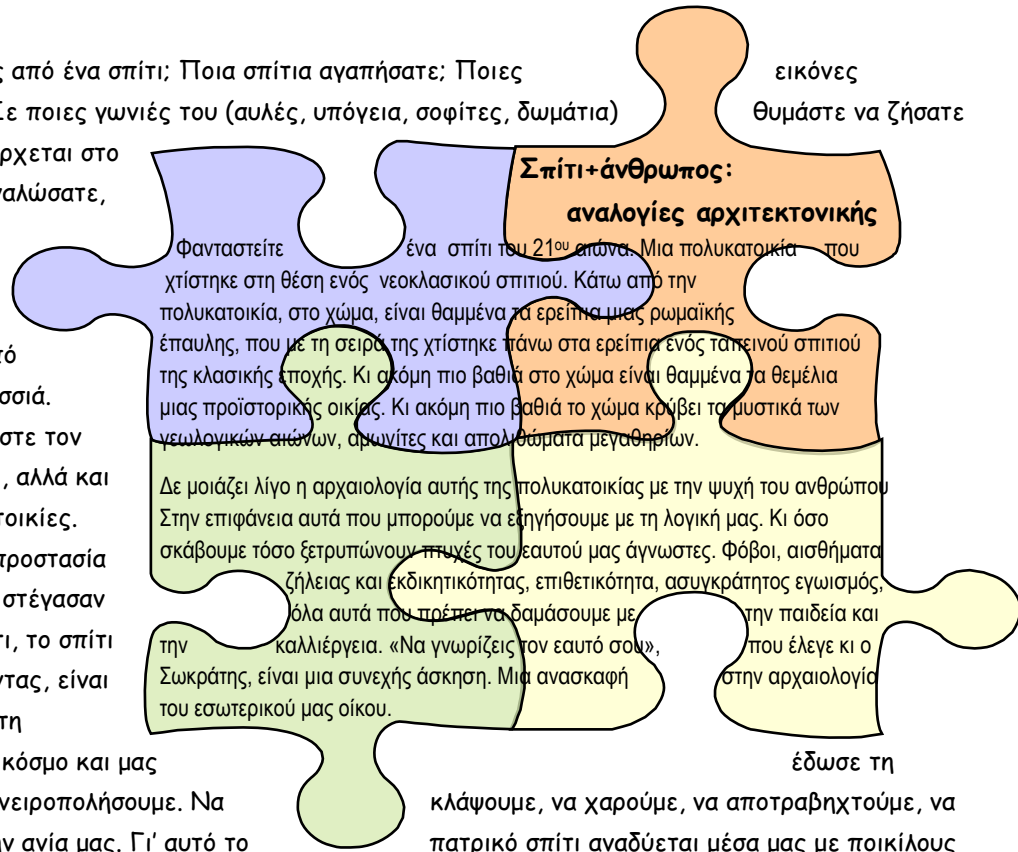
ς από ένα σπίτι; Ποια σπίτια αγαπήσατε; Ποιες εικόνες
Σε ποιες γωνιές του (αυλές, υπόγεια, σοφίτες, δωμάτια) θυμάστε να ζήσατε
ρχεται στο
αλώσατε,

Σπίτι+άνθρωπος:
αναλογίες αρχιτεκτονικής

Φανταστείτε ένα σπίτι του 21ου αιώνα. Μια πολυκατοικία που χτίστηκε στη θέση ενός νεοκλασικού σπιτιού. Κάτω από την πολυκατοικία, στο χώμα, είναι θαμμένα τα ερείπια μιας ρωμαϊκής έπαυλης, που με τη σειρά της χτίστηκε πάνω στα ερείπια ενός ταπεινού σπιτιού της κλασικής εποχής. Κι ακόμη πιο βαθιά στο χώμα είναι θαμμένα τα θεμέλια μιας προϊστορικής οικίας. Κι ακόμη πιο βαθιά το χώμα κρύβει τα μυστικά των γεωλογικών αιώνων, αμωνίτες και απολιθώματα μεγαθηρίων.

Δε μοιάζει λίγο η αρχαιολογία αυτής της πολυκατοικίας με την ψυχή του ανθρώπου Στην επιφάνεια αυτά που μπορούμε να εξηγήσουμε με τη λογική μας. Κι όσο σκάβουμε τόσο ξετρυπώνουν πτυχές του εαυτού μας άγνωστες. Φόβοι, αισθήματα ζήλειας και εκδικητικότητας, επιθετικότητα, ασυγκράτητος εγωισμός, όλα αυτά που πρέπει να δαμάσουμε με την παιδεία και την καλλιέργεια. «Να γνωρίζεις τον εαυτό σου», που έλεγε κι ο Σωκράτης, είναι μια συνεχής άσκηση. Μια ανασκαφή στην αρχαιολογία του εσωτερικού μας οίκου.

τό
σσιά.
στε τον
, αλλά και
τοικίες.
προστασία
στέγασαν
τι, το σπίτι
ντας, είναι
τη
κόσμο και μας έδωσε τη
νειροπολήσουμε. Να κλάψουμε, να χαρούμε, να αποτραβηχτούμε, να
ν ανία μας. Γι' αυτό το πατρικό σπίτι αναδύεται μέσα μας με ποικίλους